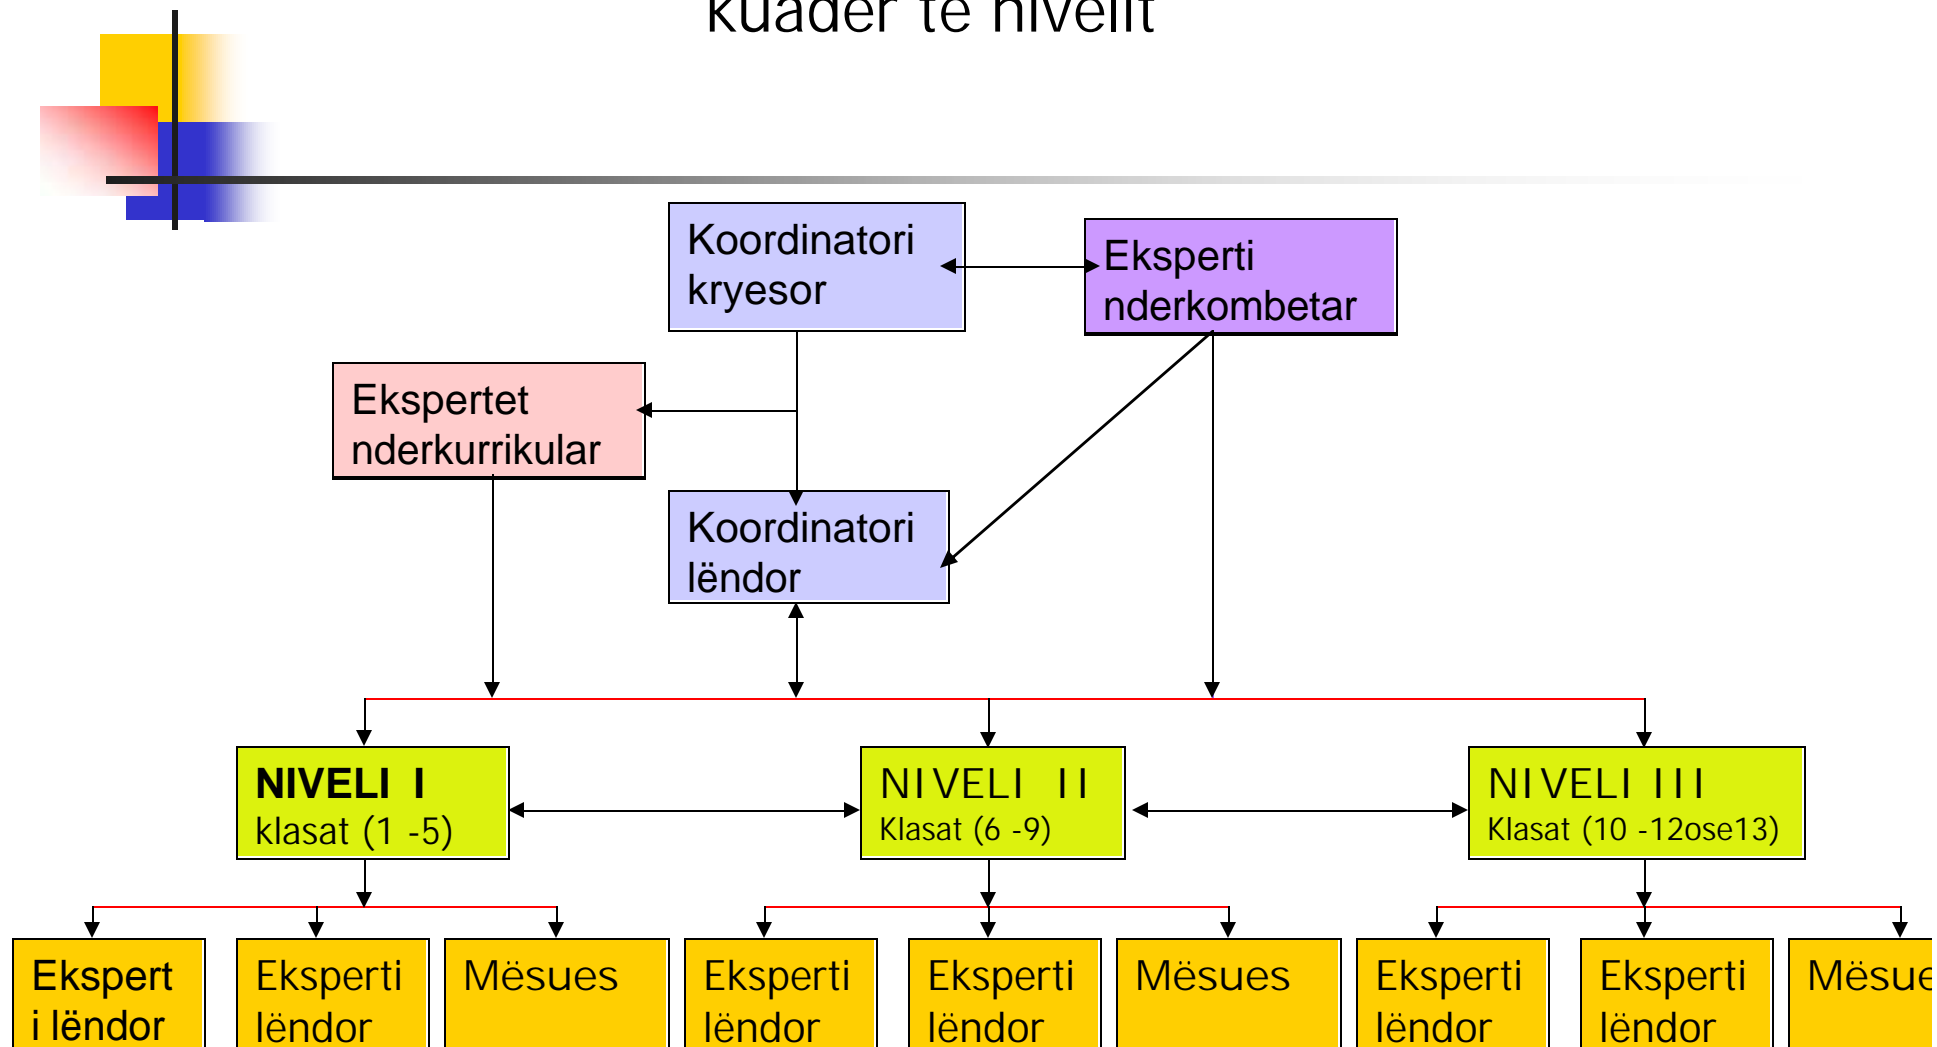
kuader te niveilt

Koordinatori kryesor

Eksperti nderkombetar

Ekspertet nderkurrikular

Koordinatori lëndor

NIVELI I
klasat (1 -5)

NIVELI II
Klasat (6 -9)

NIVELI III
Klasat (10 -12ose13)

Ekspert i lëndor

Eksperti lëndor

Mësues

Eksperti lëndor

Eksperti lëndor

Mësues

Eksperti lëndor

Eksperti lëndor

Mësue